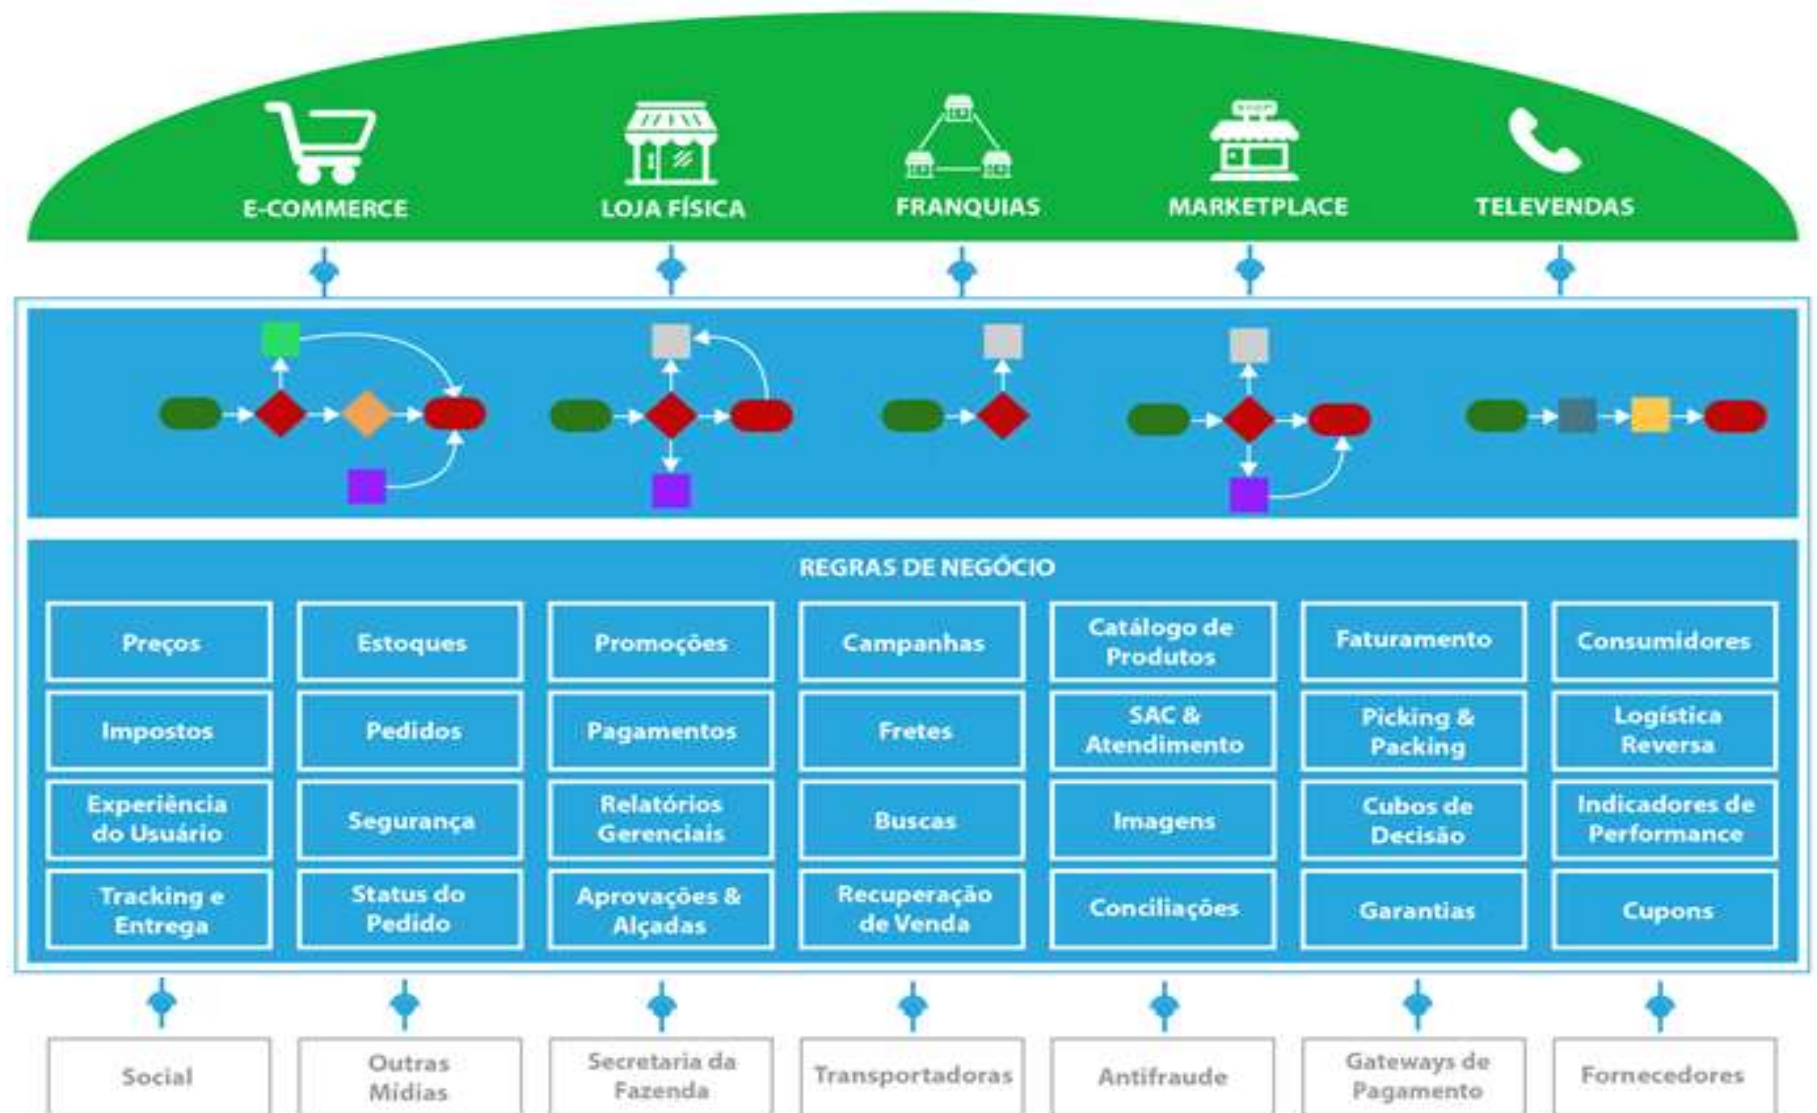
E-COMMERCE
LOJA FÍSICA
FRANQUIAS
MARKETPLACE
TELEVENDAS

REGRAS DE NEGÓCIO

| Preços | Estoques | Promoções | Campanhas | Catálogo de Produtos | Faturamento | Consumidores |
|---|---|---|---|---|---|---|
| Impostos | Pedidos | Pagamentos | Fretes | SAC & Atendimento | Picking & Packing | Logística Reversa |
| Experiência do Usuário | Segurança | Relatórios Gerenciais | Buscas | Imagens | Cubos de Decisão | Indicadores de Performance |
| Tracking e Entrega | Status do Pedido | Aprovações & Alçadas | Recuperação de Venda | Conciliações | Garantias | Cupons |

Social
Outras Mídias
Secretaria da Fazenda
Transportadoras
Antifraude
Gateways de Pagamento
Fornecedores